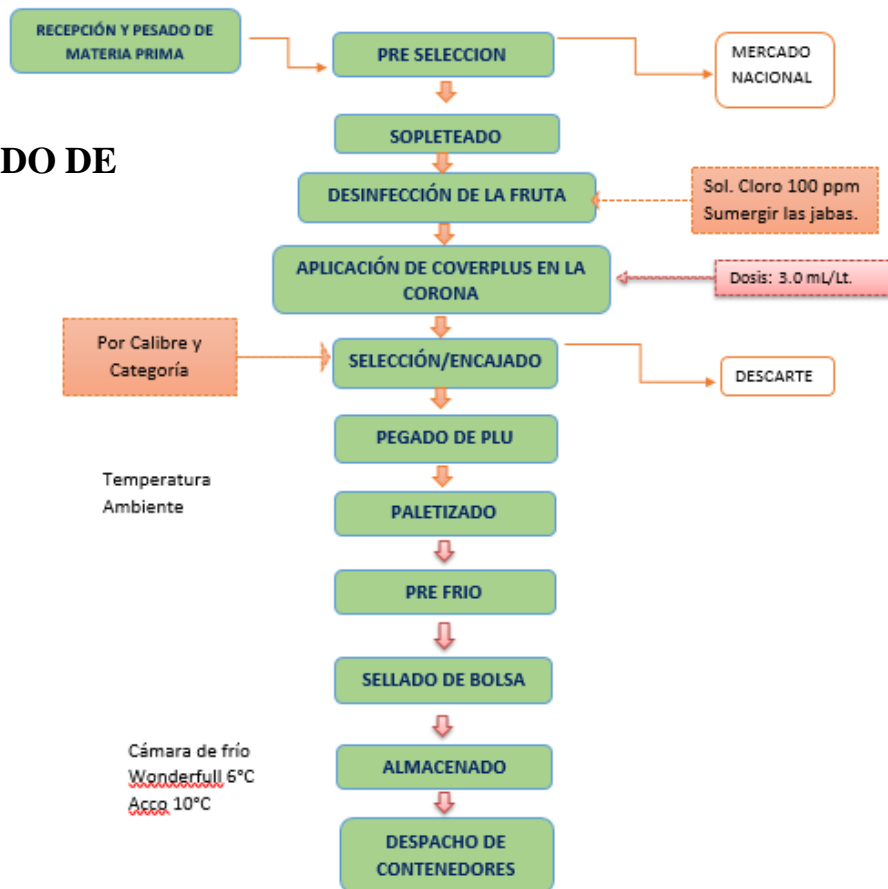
RECEPCIÓN Y PESADO DE MATERIA PRIMA

PRE SELECCION

MERCADO NACIONAL

DO DE

SOPLETEADO

DESINFECCIÓN DE LA FRUTA

Sol. Cloro 100 ppm
Sumergir las jabas.

APLICACIÓN DE COVERPLUS EN LA CORONA

Dosis: 3.0 mL/Lt.

Por Calibre y Categoría

SELECCIÓN/ENCAJADO

DESCARTE

PEGADO DE PLU

Temperatura Ambiente

PALETIZADO

PRE FRIO

SELLADO DE BOLSA

Cámara de frío
Wonderfull 6°C
Acco 10°C

ALMACENADO

DESPACHO DE CONTENEDORES